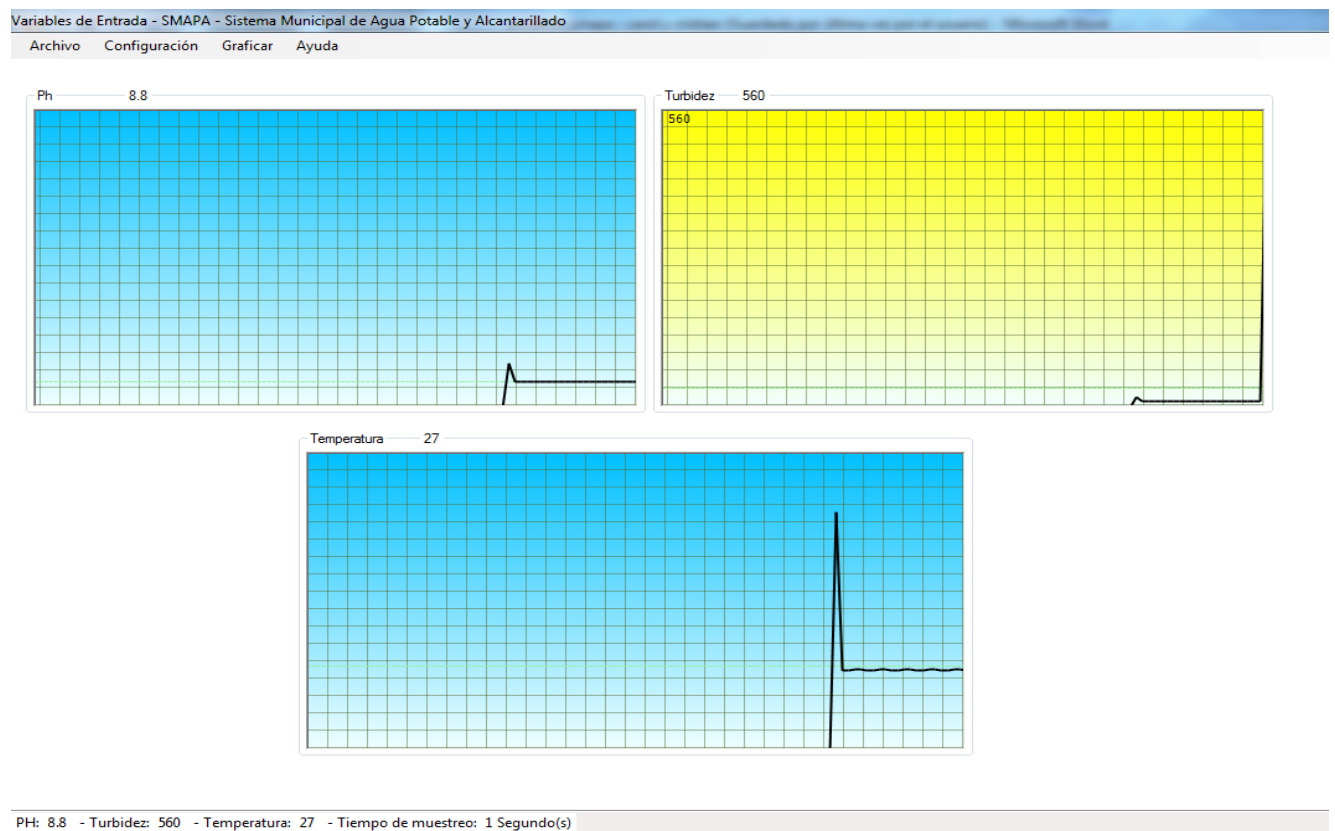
Variables de Entrada - SMAPA - Sistema Municipal de Agua Potable y Alcantarillado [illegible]

Archivo Configuración Graficar Ayuda

Ph 8.8

Turbidez 560

560

Temperatura 27

PH: 8.8 - Turbidez: 560 - Temperatura: 27 - Tiempo de muestreo: 1 Segundo(s)